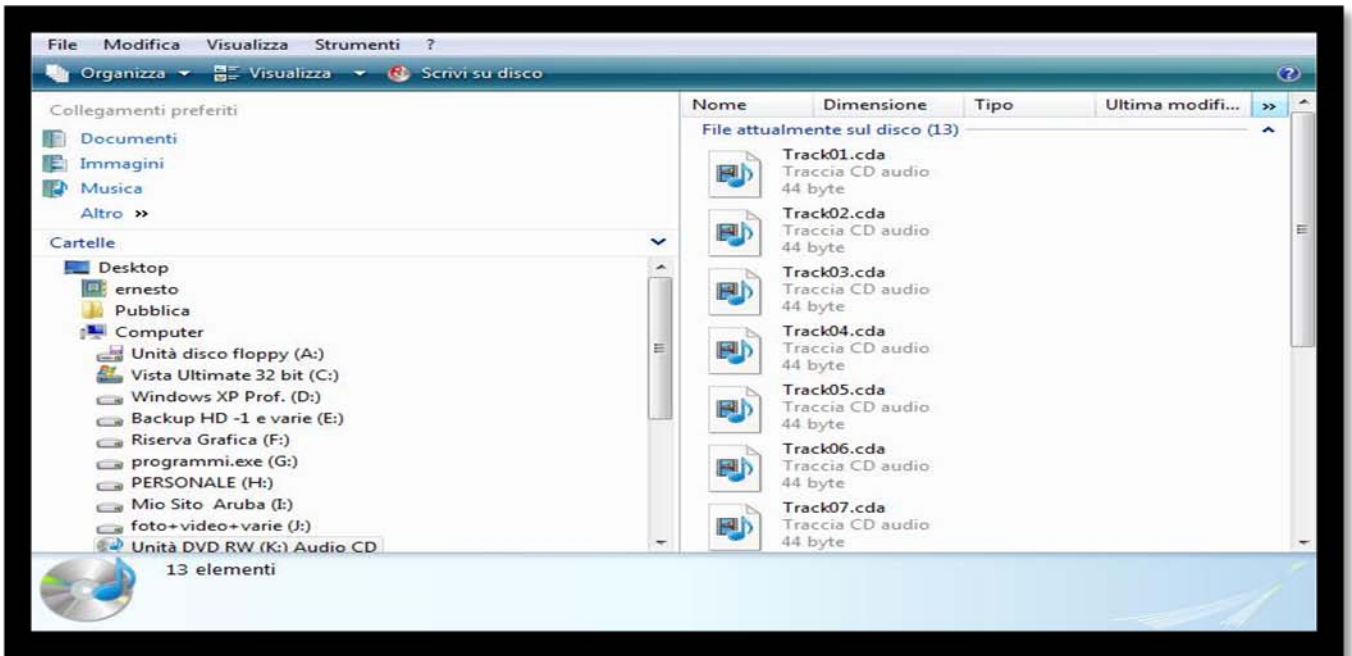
File Modifica Visualizza Strumenti ?

Organizza Visualizza Scrivi su disco

Collegamenti preferiti

Documenti

Immagini

Musica

Altro »

Cartelle

Desktop

ernesto

Pubblica

Computer

Unità disco floppy (A:)

Vista Ultimate 32 bit (C:)

Windows XP Prof. (D:)

Backup HD -1 e varie (E:)

Riserva Grafica (F:)

programmi.exe (G:)

PERSONALE (H:)

Mio Sito Aruba (I:)

foto+video+varie (J:)

Unità DVD RW (K:) Audio CD

| Nome | Dimensione | Tipo | Ultima modifi... |
|---|---|---|---|

File attualmente sul disco (13)

Track01.cda
Traccia CD audio
44 byte

Track02.cda
Traccia CD audio
44 byte

Track03.cda
Traccia CD audio
44 byte

Track04.cda
Traccia CD audio
44 byte

Track05.cda
Traccia CD audio
44 byte

Track06.cda
Traccia CD audio
44 byte

Track07.cda
Traccia CD audio
44 byte

13 elementi